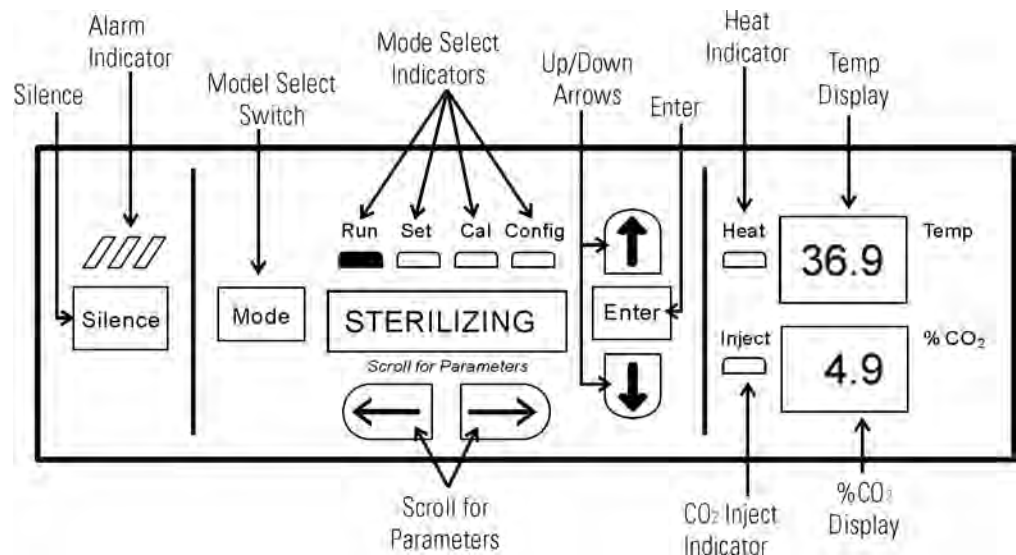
Alarm Indicator

Silence

Model Select Switch

Mode Select Indicators

Up/Down Arrows

Enter

Heat Indicator

Temp Display

Run Set Cal Config

Heat

Temp

36.9

Silence

Mode

STERILIZING

Enter

Inject

% $CO_2$

4.9

Scroll for Parameters

Scroll for Parameters

$CO_2$ Inject Indicator

%$CO_2$ Display